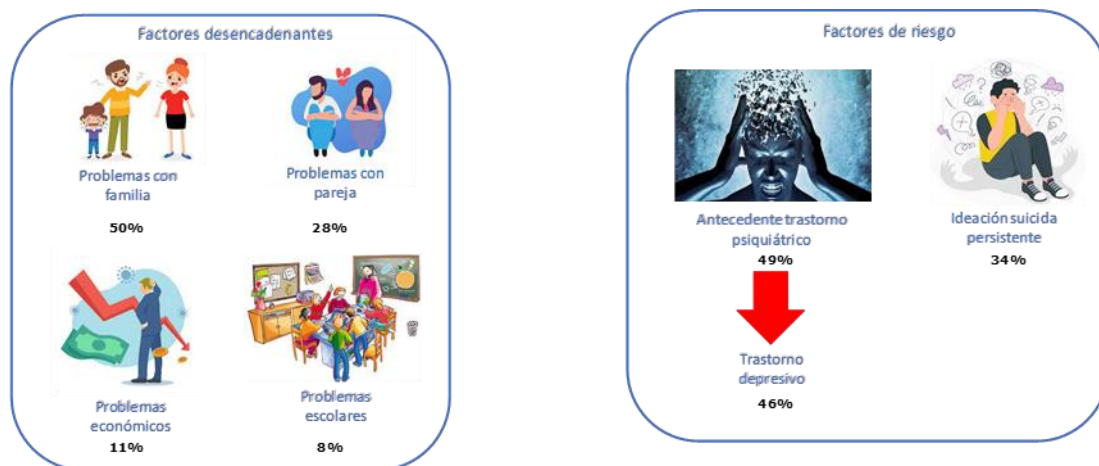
Factores desencadenantes

Problemas con familia
50%

Problemas con pareja
28%

Problemas económicos
11%

Problemas escolares
8%

Factores de riesgo

Antecedente trastorno psiquiátrico
49%

Ideación suicida persistente
34%

Trastorno depresivo
46%